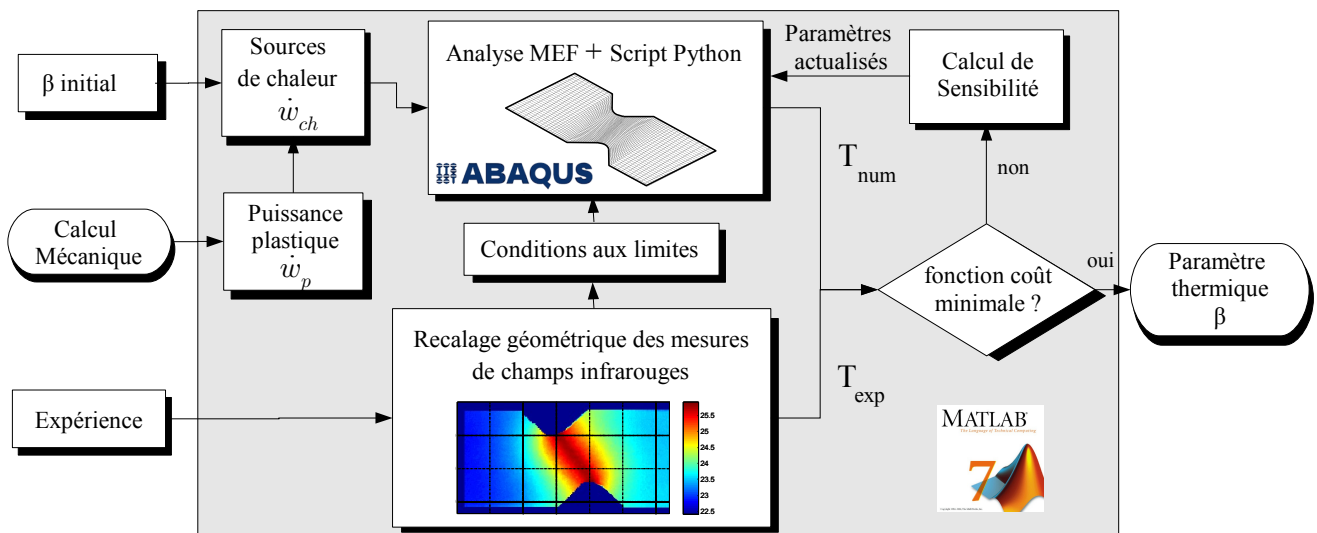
β initial

Sources de chaleur $\dot{w}_{ch}$

Analyse MEF + Script Python

ABAQUS

Paramètres actualisés

Calcul de Sensibilité

Calcul Mécanique

Puissance plastique $\dot{w}_p$

Conditions aux limites

$T_{num}$

non

fonction coût minimale ?

oui

Paramètre thermique β

Recalage géométrique des mesures de champs infrarouges

25.5
25
24.5
24
23.5
23
22.5

$T_{exp}$

Expérience

MATLAB
The Language of Technical Computing
7